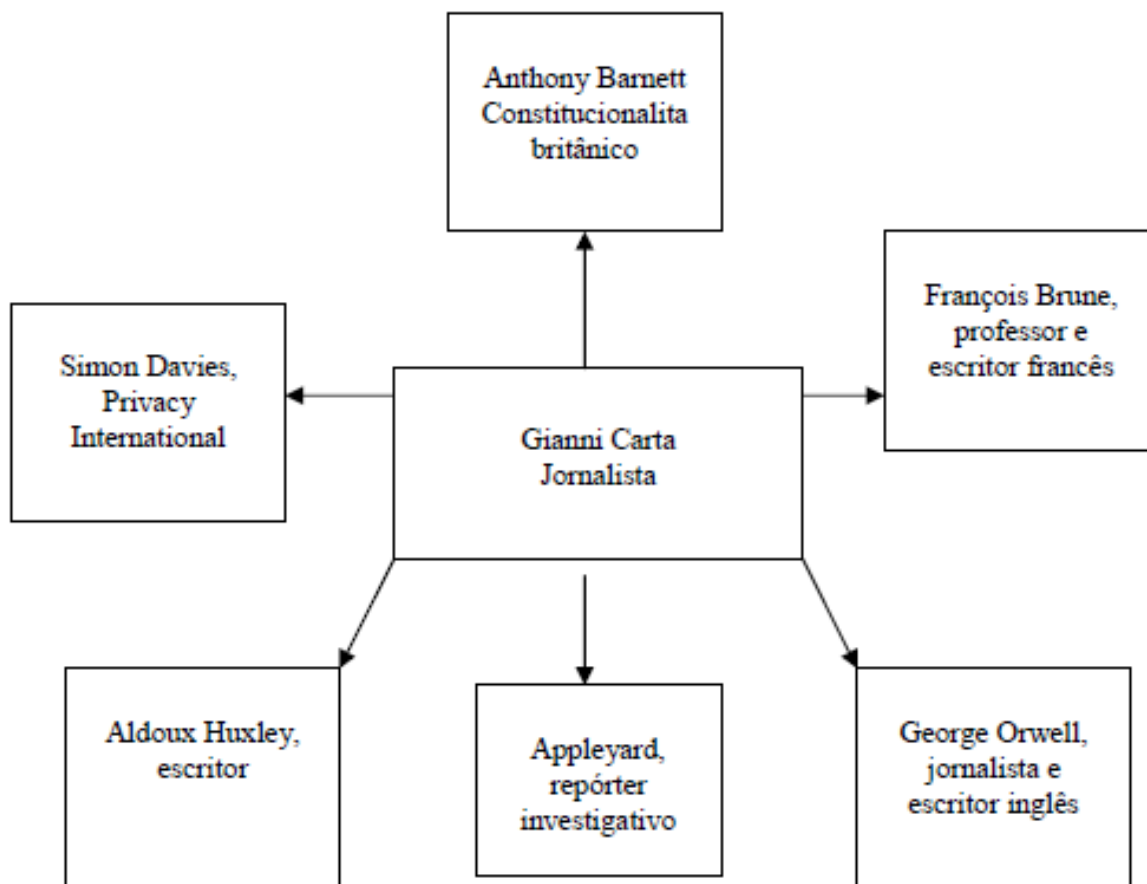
Anthony Barnett Constitucionalita britânico

Simon Davies, Privacy International

Gianni Carta Jornalista

François Brune, professor e escritor francês

Aldoux Huxley, escritor

Appleyard, repórter investigativo

George Orwell, jornalista e escritor inglês